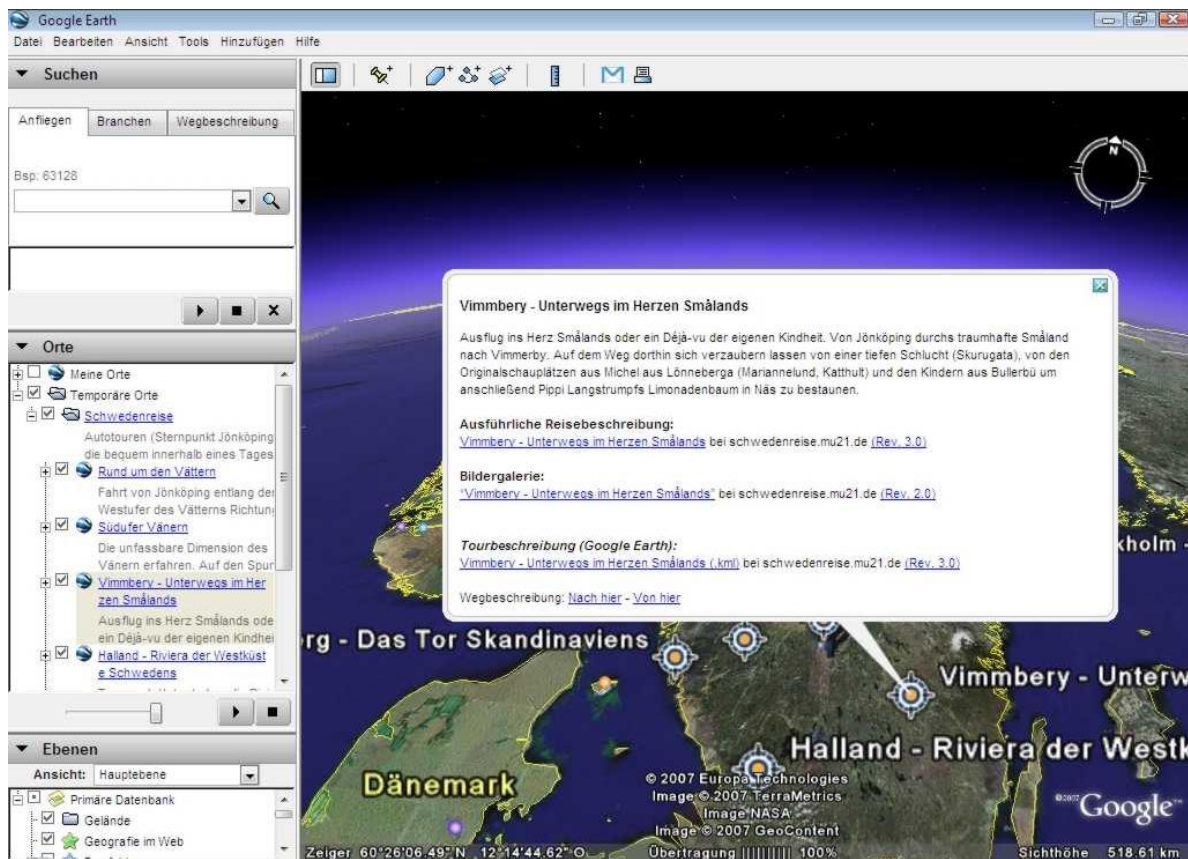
Google Earth
Datei Bearbeiten Ansicht Tools Hinzufügen Hilfe

Suchen

Anfliegen Branchen Wegbeschreibung

Bsp: 63128

Orte

Meine Orte
Temporäre Orte
Schwedenreise
Autotouren (Sternpunkt Jönköping die bequem innerhalb eines Tages
Rund um den Vättern
Fahrt von Jönköping entlang der Westufer des Vätterns Richtun
Südufer Vänern
Die unfassbare Dimension des Vänern erfahren. Auf den Spur
Vimmbery - Unterwegs im Herzen Smålands
Ausflug ins Herz Smålands ode ein Déjà-vu der eigenen Kindhei
Halland - Riviera der Westküste Schwedens

Ebenen
Ansicht: Hauptebene
Primäre Datenbank
Gelände
Geografie im Web

Vimmbery - Unterwegs im Herzen Smålands

Ausflug ins Herz Smålands oder ein Déjà-vu der eigenen Kindheit. Von Jönköping durchs traumhafte Småland nach Vimmerby. Auf dem Weg dorthin sich verzaubern lassen von einer tiefen Schlucht (Skurugata), von den Originalschauplätzen aus Michel aus Lönneberga (Mariannelund, Katthult) und den Kindern aus Bullerbü um anschließend Pippi Langstrumpfs Limonadenbaum in Näs zu bestaunen.

Ausführliche Reisebeschreibung:
Vimmbery - Unterwegs im Herzen Smålands bei schwedenreise.mu21.de (Rev. 3.0)

Bildergalerie:
"Vimmbery - Unterwegs im Herzen Smålands" bei schwedenreise.mu21.de (Rev. 2.0)

Tourbeschreibung (Google Earth):
Vimmbery - Unterwegs im Herzen Smålands (.kml) bei schwedenreise.mu21.de (Rev. 3.0)

Wegbeschreibung: Nach hier - Von hier

kholm -
rg - Das Tor Skandinaviens
Vimmbery - Unterw
Halland - Riviera der Westk
Dänemark
© 2007 Europa Technologies
Image © 2007 TerraMetrics
Image NASA
Image © 2007 GeoContent
©2007 Google
Zeiger 60°26'06.49" N 12°14'44.62" O Übertragung 100% Sichthöhe 518.61 km